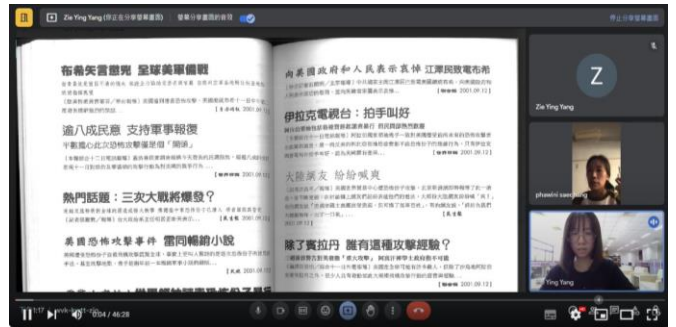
Zie Ying Yang (停止在分享螢幕畫面)

停止分享螢幕畫面

布希矢言懲兇 全球美軍備戰

適八成民意 支持軍事報復

熱門話題：三次大戰將爆發？

美國恐怖攻擊事件 雷同暢銷小說

2001.09.12

内蒙政府和人民表示哀悼 江澤民致電布希

伊拉克電視台：拍手叫好

2001.09.12

大陸網友 拍掌叫爽

2001.09.12

除了賓拉丹 誰有這種攻擊經驗？

2001.09.12

Z

Zie Ying Yang

phoebe swo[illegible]

Ying Yang

8:04 / 46:28